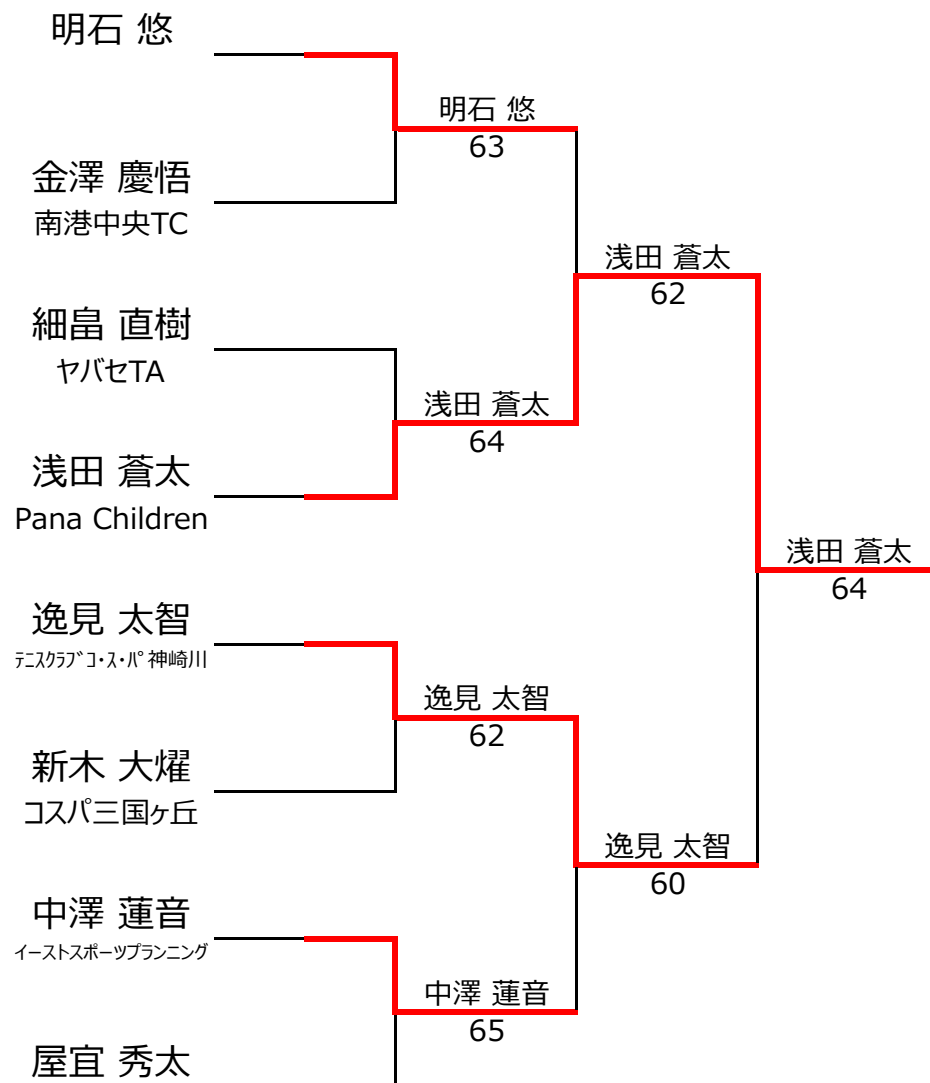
明石 悠

金澤 慶悟
南港中央TC

細畠 直樹
ヤバセTA

浅田 蒼太
Pana Children

逸見 太智
ﾃﾆｽｸﾗﾌﾞ ｺ･ｽ･ﾊﾟ 神崎川

新木 大燿
コスパ三国ヶ丘

中澤 蓮音
イーストスポーツプランニング

屋宜 秀太

明石 悠
63

浅田 蒼太
64

逸見 太智
62

中澤 蓮音
65

浅田 蒼太
62

逸見 太智
60

浅田 蒼太
64